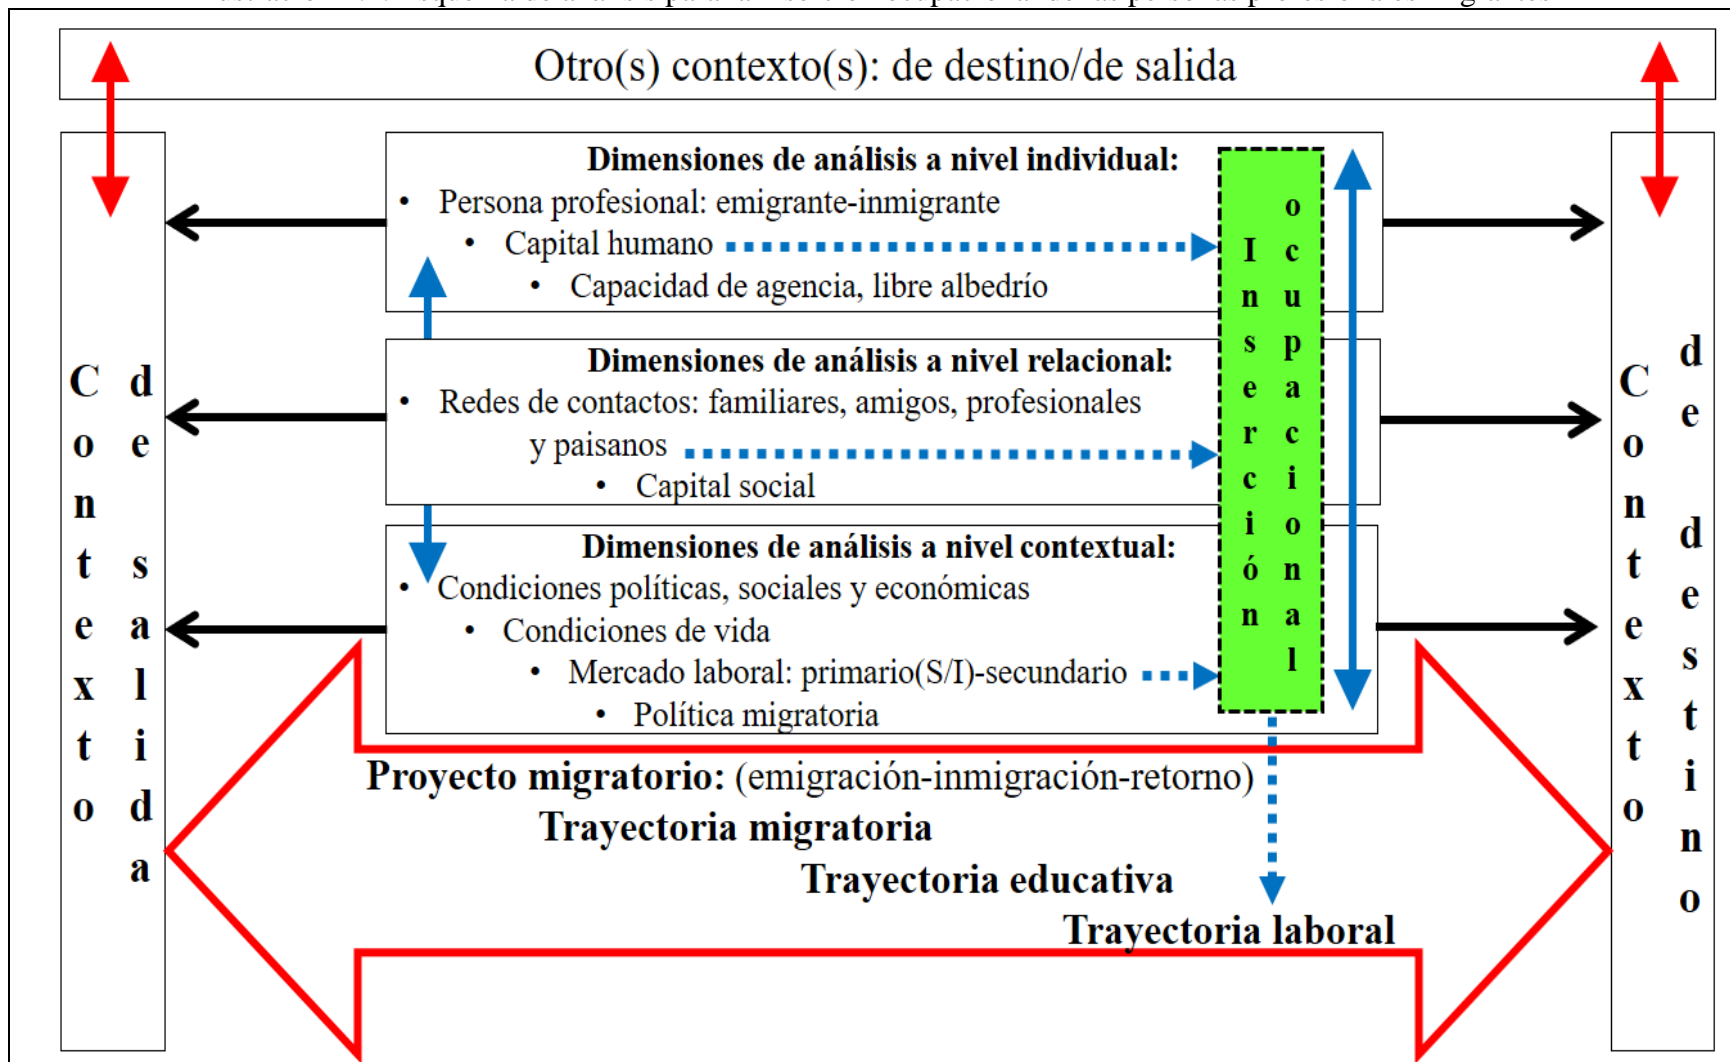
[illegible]

Otro(s) contexto(s): de destino/de salida

Contexto de salida

Dimensiones de análisis a nivel individual:
• Persona profesional: emigrante-inmigrante
• Capital humano
• Capacidad de agencia, libre albedrío

Dimensiones de análisis a nivel relacional:
• Redes de contactos: familiares, amigos, profesionales y paisanos
• Capital social

Dimensiones de análisis a nivel contextual:
• Condiciones políticas, sociales y económicas
• Condiciones de vida
• Mercado laboral: primario(S/I)-secundario
• Política migratoria

Inserción ocupacional

Contexto de destino

Proyecto migratorio: (emigración-inmigración-retorno)
Trayectoria migratoria
Trayectoria educativa
Trayectoria laboral